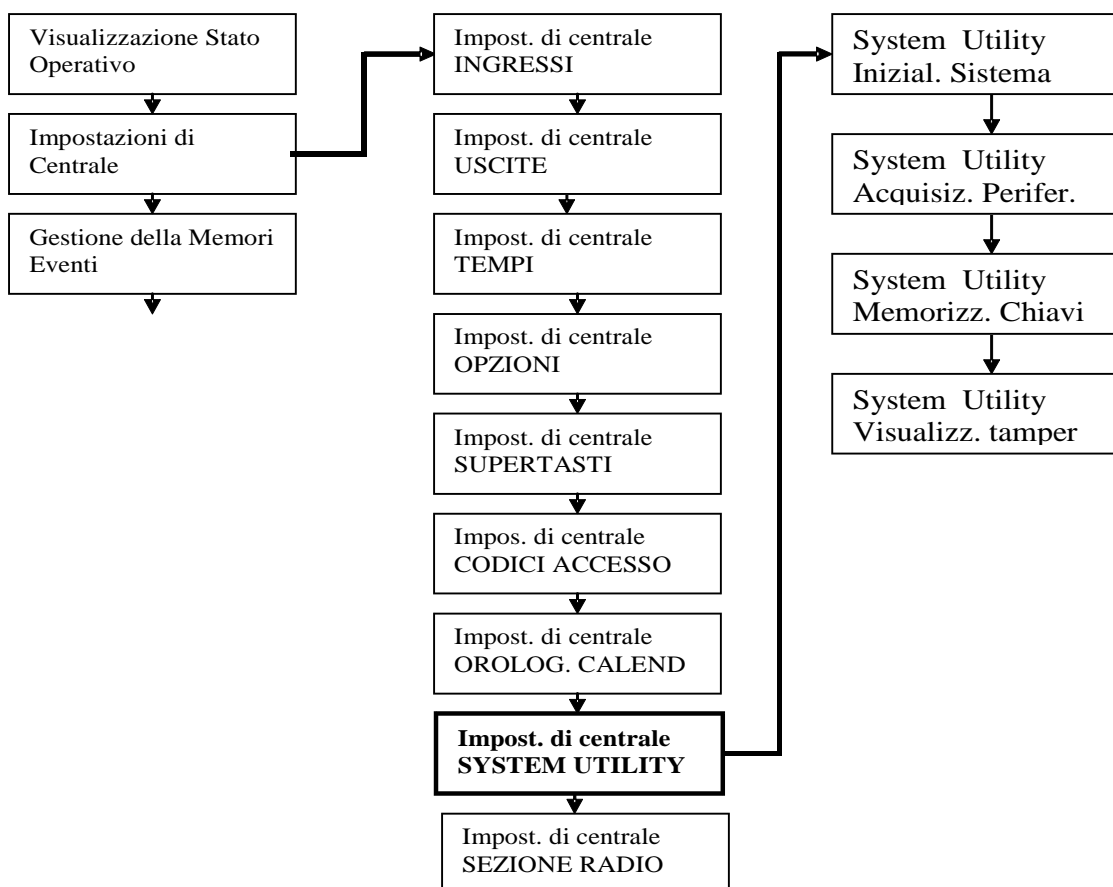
Visualizzazione Stato Operativo

Impostazioni di Centrale

Gestione della Memori Eventi

Impost. di centrale INGRESSI

Impost. di centrale USCITE

Impost. di centrale TEMPI

Impost. di centrale OPZIONI

Impost. di centrale SUPERTASTI

Impos. di centrale CODICI ACCESSO

Impost. di centrale OROLOG. CALEND

**Impost. di centrale SYSTEM UTILITY**

Impost. di centrale SEZIONE RADIO

System Utility Inizial. Sistema

System Utility Acquisiz. Perifer.

System Utility Memorizz. Chiavi

System Utility Visualizz. tamper